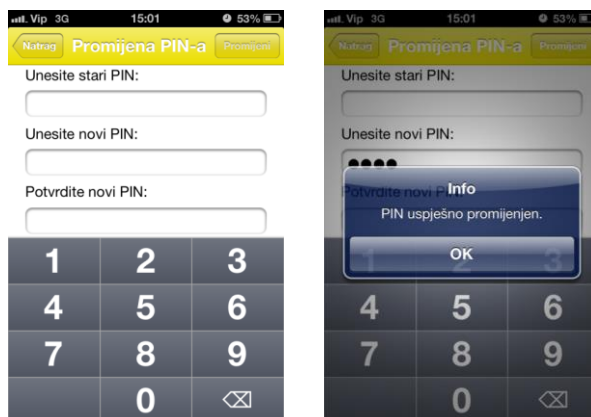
Vip 3G 15:01 53%

Natrag Promijena PIN-a Promijeni

Unesite stari PIN:

Unesite novi PIN:

Potvrdite novi PIN:

1 2 3
4 5 6
7 8 9
0 ⌫

Vip 3G 15:01 53%

Natrag Promijena PIN-a Promijeni

Unesite stari PIN:

Unesite novi PIN:

••••

Potvrdite novi PIN

Info

PIN uspješno promijenjen.

OK

1 2 3
4 5 6
7 8 9
0 ⌫